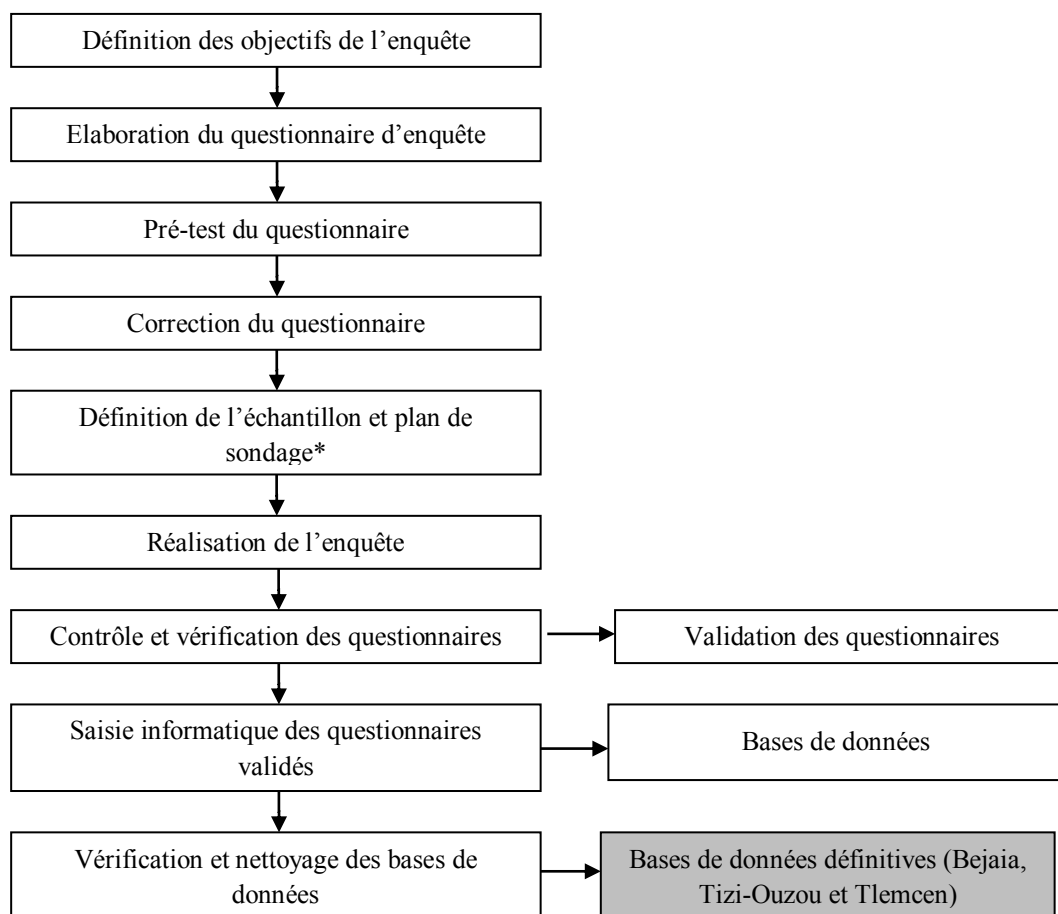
Définition des objectifs de l’enquête

Elaboration du questionnaire d’enquête

Pré-test du questionnaire

Correction du questionnaire

Définition de l’échantillon et plan de sondage*

Réalisation de l’enquête

Contrôle et vérification des questionnaires

Validation des questionnaires

Saisie informatique des questionnaires validés

Bases de données

Vérification et nettoyage des bases de données

Bases de données définitives (Bejaia, Tizi-Ouzou et Tlemcen)